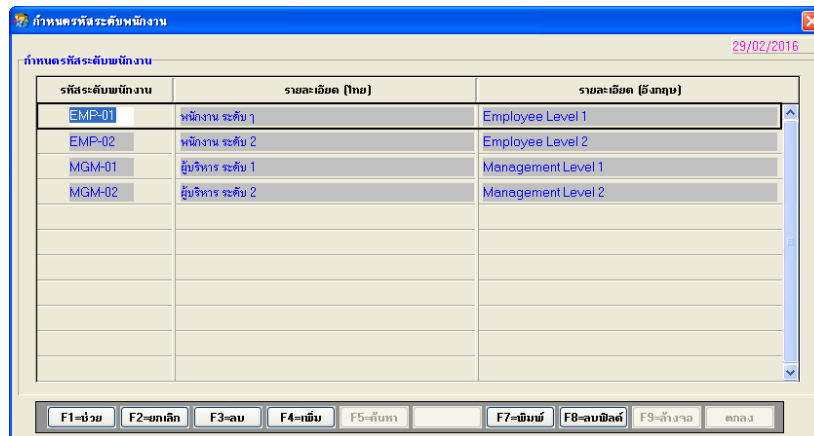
กำหนดรหัสระดับพนักงาน

29/02/2016

กำหนดรหัสระดับพนักงาน

| รหัสระดับพนักงาน | รายละเอียด (ไทย) | รายละเอียด (อังกฤษ) |
|---|---|---|
| EMP-01 | พนักงาน ระดับ 1 | Employee Level 1 |
| EMP-02 | พนักงาน ระดับ 2 | Employee Level 2 |
| MGM-01 | ผู้บริหาร ระดับ 1 | Management Level 1 |
| MGM-02 | ผู้บริหาร ระดับ 2 | Management Level 2 |

F1=ช่วย F2=ยกเลิก F3=ลบ F4=เพิ่ม F5=ค้นหา F7=พิมพ์ F8=ลบฟิลด์ F9=ล้างจอ ตกลง